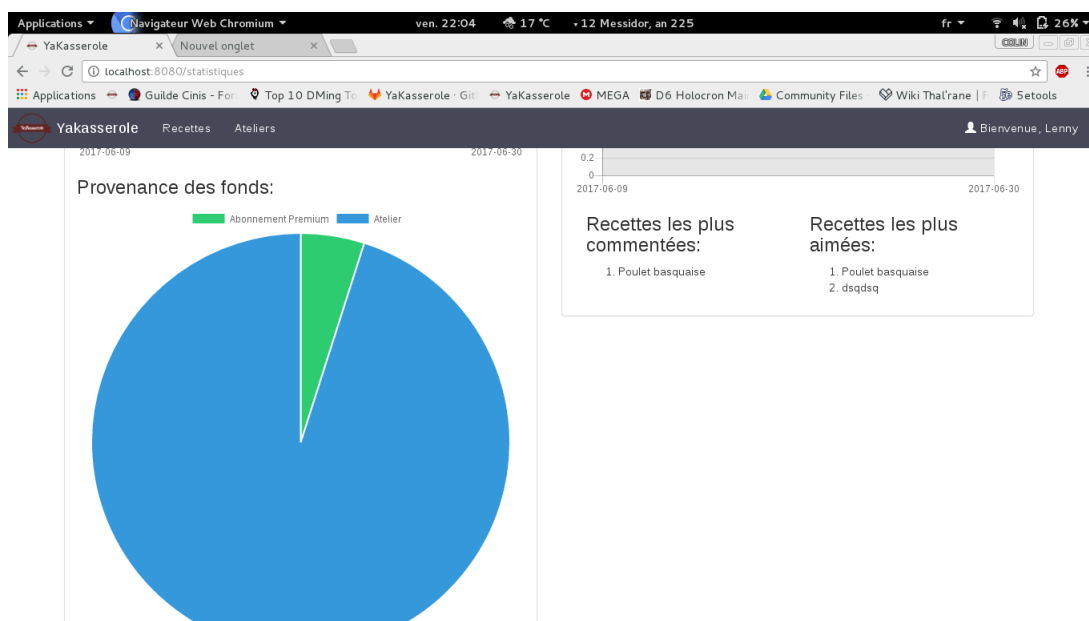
Applications ▾ Navigateur Web Chromium ▾ ven. 22:04 17 °C ♦12 Messidor, an 225 fr ▾ 26% ▾

YaKasserole × Nouvel onglet ×

COLIN

localhost:8080/statistiques

Applications Guilde Cinis - For Top 10 DMing To YaKasserole · Git YaKasserole MEGA D6 Holocron Mai Community Files Wiki Thal'rane | 5etools

Yakasserole Recettes Ateliers Bienvenue, Lenny

2017-06-09 2017-06-30

Provenance des fonds:

Abonnement Premium Atelier

0.2
0
2017-06-09 2017-06-30

Recettes les plus commentées:

1. Poulet basquaise

Recettes les plus aimées:

1. Poulet basquaise
2. dsqdsq